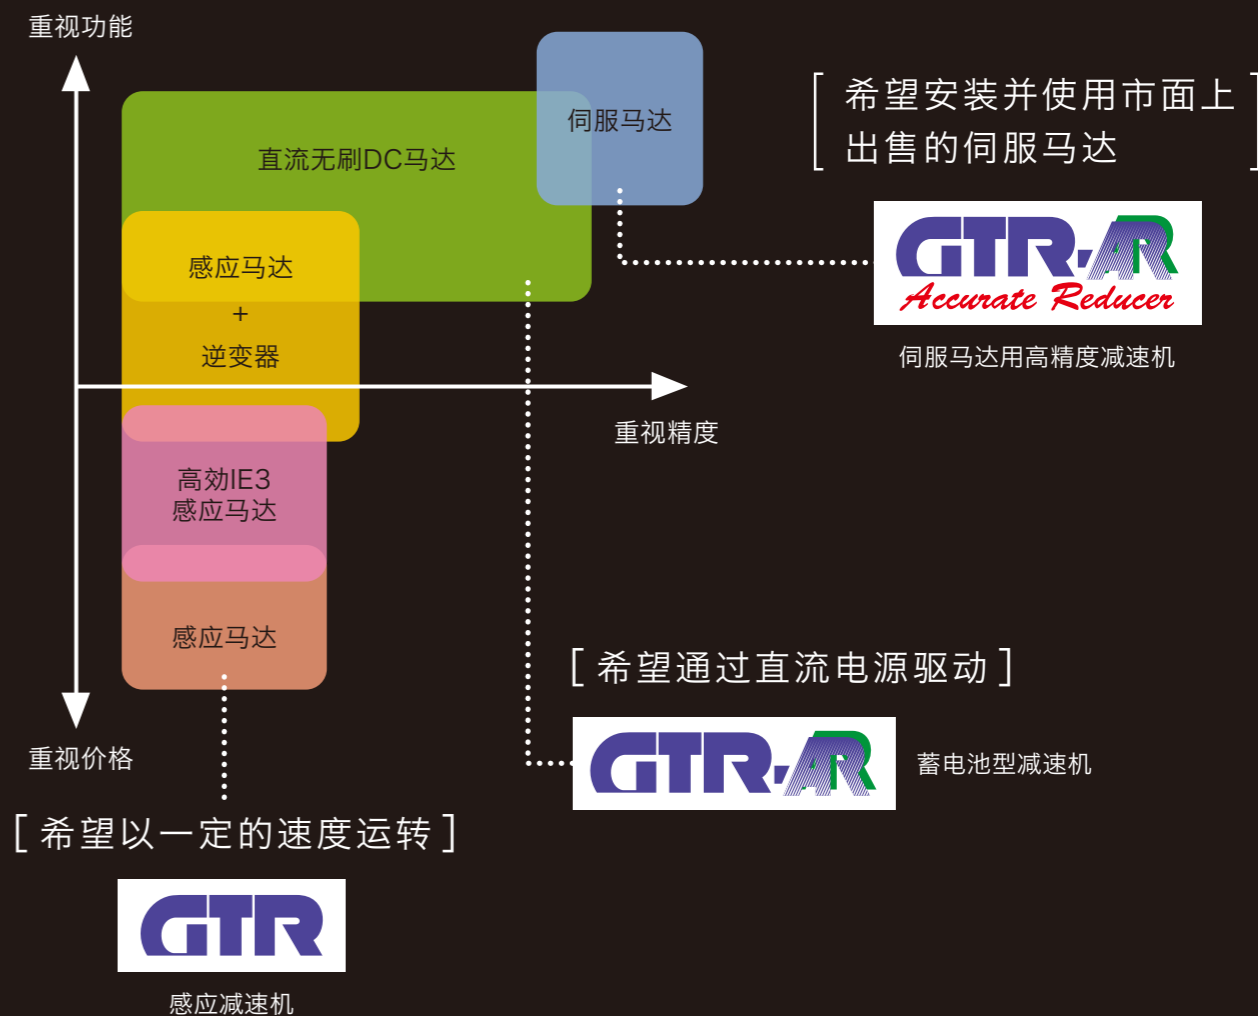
重视功能

伺服马达

直流无刷DC马达

感应马达
+
逆变器

重视精度

高效IE3
感应马达

感应马达

重视价格

［ 希望安装并使用市面上出售的伺服马达 ］

GTR-AR
Accurate Reducer

伺服马达用高精度减速机

［ 希望通过直流电源驱动 ］

GTR-AR

蓄电池型减速机

［ 希望以一定的速度运转 ］

GTR

感应减速机